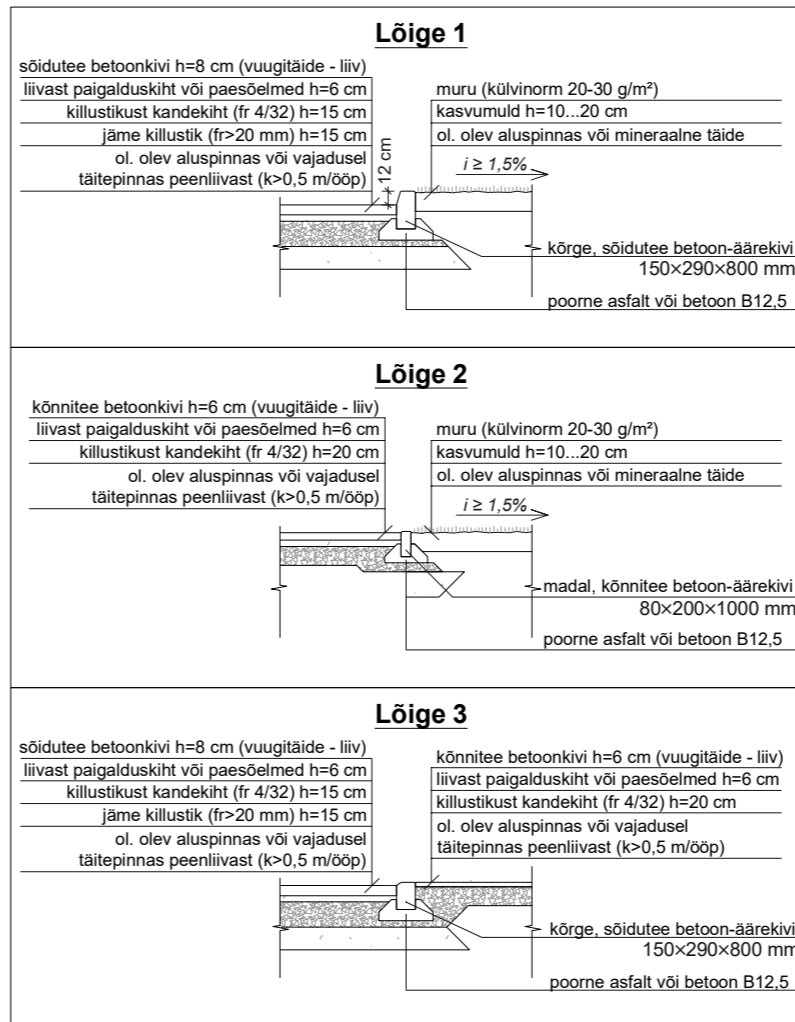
Lõige 1

sõidutee betoonkivi h=8 cm (vuugitäide - liiv)
liivast paigalduskiht või paesõelmed h=6 cm
killustikust kandekiht (fr 4/32) h=15 cm
jäme killustik (fr>20 mm) h=15 cm
ol. olev aluspinnas või vajadusel täitepinnas peenliivast (k>0,5 m/ööp)

12 cm

muru (külvinorm 20-30 g/m²)
kasvumuld h=10...20 cm
ol. olev aluspinnas või mineraalne täide

$i \geq 1,5\%$

kõrge, sõidutee betoon-äärekivi 150×290×800 mm
poorne asfalt või betoon B12,5

Lõige 2

kõnnitee betoonkivi h=6 cm (vuugitäide - liiv)
liivast paigalduskiht või paesõelmed h=6 cm
killustikust kandekiht (fr 4/32) h=20 cm
ol. olev aluspinnas või vajadusel täitepinnas peenliivast (k>0,5 m/ööp)

muru (külvinorm 20-30 g/m²)
kasvumuld h=10...20 cm
ol. olev aluspinnas või mineraalne täide

$i \geq 1,5\%$

madal, kõnnitee betoon-äärekivi 80×200×1000 mm
poorne asfalt või betoon B12,5

Lõige 3

sõidutee betoonkivi h=8 cm (vuugitäide - liiv)
liivast paigalduskiht või paesõelmed h=6 cm
killustikust kandekiht (fr 4/32) h=15 cm
jäme killustik (fr>20 mm) h=15 cm
ol. olev aluspinnas või vajadusel täitepinnas peenliivast (k>0,5 m/ööp)

kõnnitee betoonkivi h=6 cm (vuugitäide - liiv)
liivast paigalduskiht või paesõelmed h=6 cm
killustikust kandekiht (fr 4/32) h=20 cm
ol. olev aluspinnas või vajadusel täitepinnas peenliivast (k>0,5 m/ööp)

kõrge, sõidutee betoon-äärekivi 150×290×800 mm
poorne asfalt või betoon B12,5